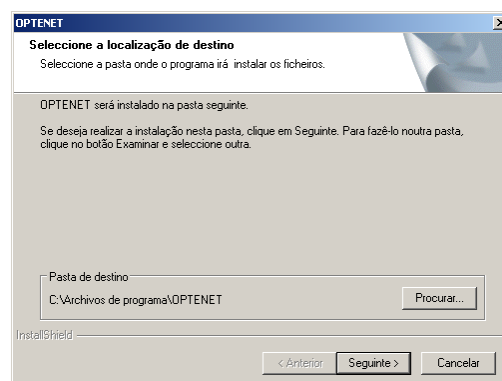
OPTENET

Seleccione a localização de destino

Seleccione a pasta onde o programa irá instalar os ficheiros.

OPTENET será instalado na pasta seguinte.

Se deseja realizar a instalação nesta pasta, clique em Seguinte. Para fazê-lo noutra pasta, clique no botão Examinar e seleccione outra.

Pasta de destino

C:\Archivos de programa\OPTENET

Procurar...

InstallShield

< Anterior

Seguinte >

Cancelar